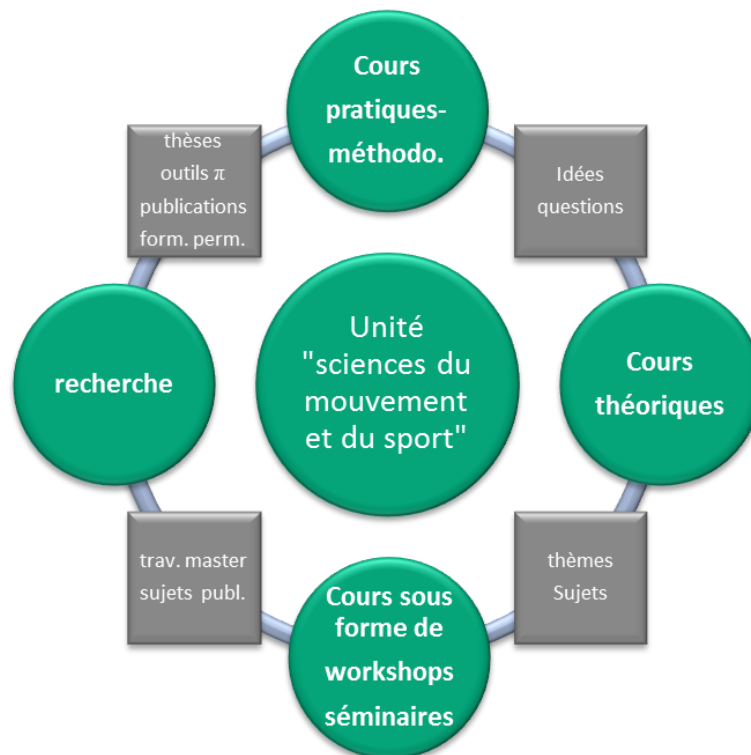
Cours pratiques-méthodo.

Idées questions

Cours théoriques

thèmes Sujets

Cours sous forme de workshops séminaires

trav. master sujets publ.

recherche

thèses outils $\pi$ publications form. perm.

Unité "sciences du mouvement et du sport"